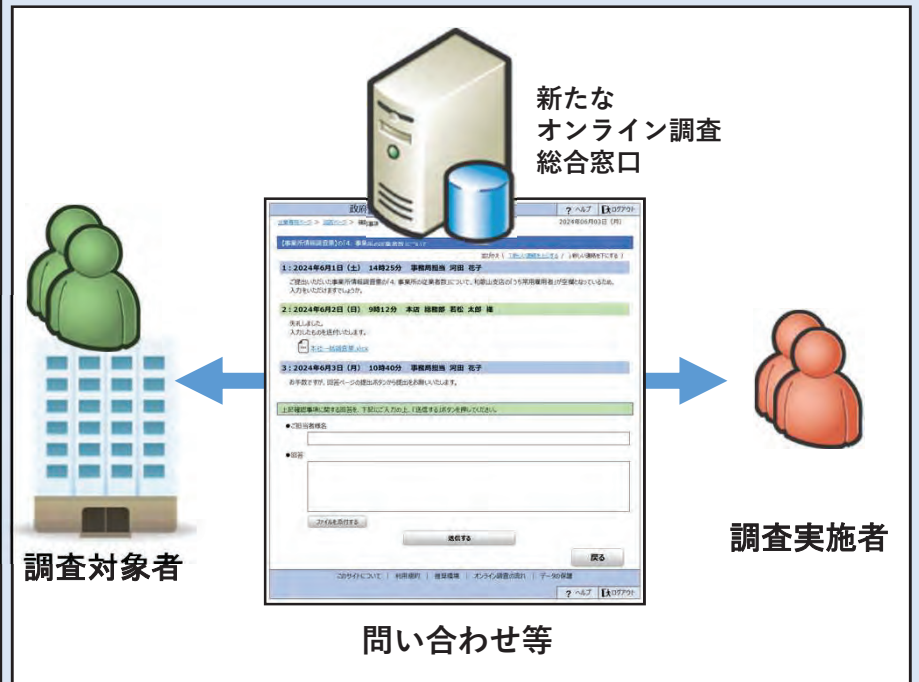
新たな
オンライン調査
総合窓口

政府

? ヘルプ　ログアウト

2024年06月03日（月）

【事業所情報調査票】の「4．事業

1：2024年6月1日（土） 14時25分　事業局担当 河田 花子

2：2024年6月2日（日） 9時12分　本店 総務部 若松 太郎 様

失礼しました。
入力したものを送付いたします。

3：2024年6月3日（月） 10時40分　事業局担当 河田 花子

上記確認事項に関する回答を、下記にご入力の上、「送信する」ボタンを押してください。

●ご担当者様名

●回答

ファイルを添付する

送信する

戻る

このサイトについて ｜ 利用規約 ｜ 推奨環境 ｜ オンライン調査の流れ ｜ データの保護

? ヘルプ　ログアウト

調査対象者

調査実施者

問い合わせ等